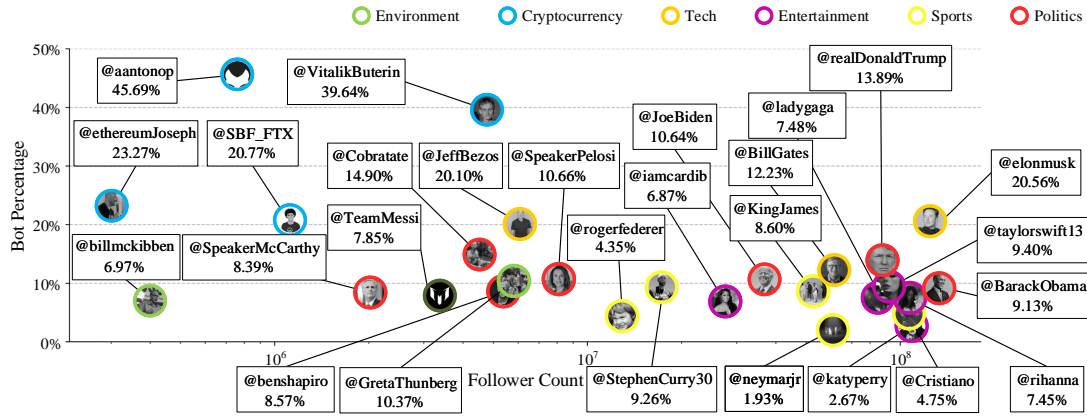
Environment Cryptocurrency Tech Entertainment Sports Politics

50%
40%
30%
20%
10%
0%

Bot Percentage

Follower Count

$10^6$ $10^7$ $10^8$

@aantonop
45.69%

@VitalikButerin
39.64%

@realDonaldTrump
13.89%

@ladygaga
7.48%

@JoeBiden
10.64%

@ethereumJoseph
23.27%

@SBF_FTX
20.77%

@Cobratate
14.90%

@JeffBezos
20.10%

@SpeakerPelosi
10.66%

@iamcardib
6.87%

@BillGates
12.23%

@elonmusk
20.56%

@TeamMessi
7.85%

@KingJames
8.60%

@billmckibben
6.97%

@SpeakerMcCarthy
8.39%

@rogerfederer
4.35%

@taylorswift13
9.40%

@BarackObama
9.13%

@benshapiro
8.57%

@GretaThunberg
10.37%

@StephenCurry30
9.26%

@neymarjr
1.93%

@katyperry
2.67%

@Cristiano
4.75%

@rihanna
7.45%